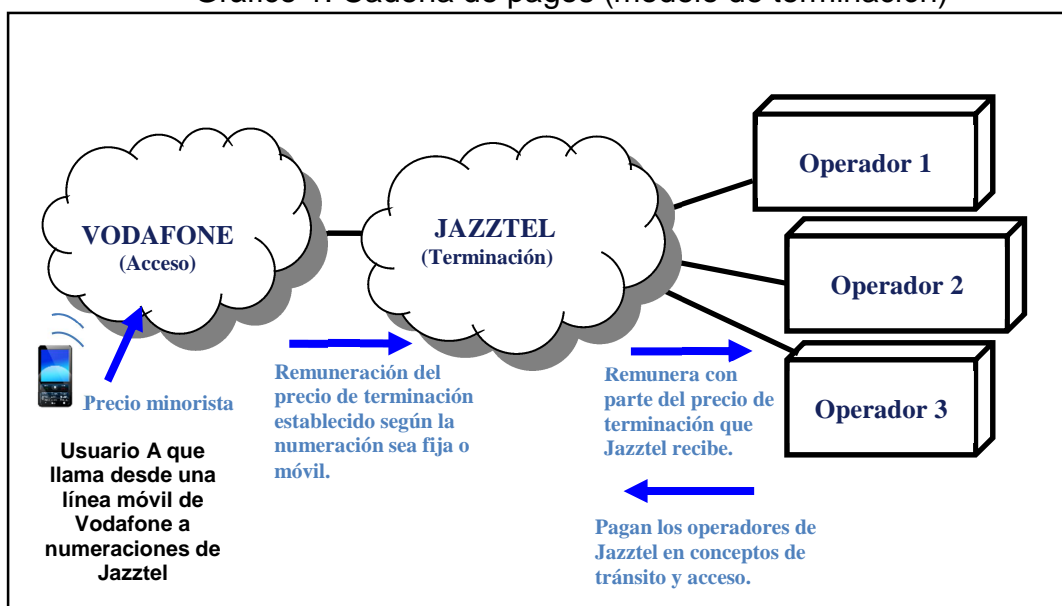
Gráfico 1. Cadena de pagos (modelo de terminación)

VODAFONE
(Acceso)

JAZZTEL
(Terminación)

Operador 1

Operador 2

Operador 3

Precio minorista

Usuario A que llama desde una línea móvil de Vodafone a numeraciones de Jazztel

Remuneración del precio de terminación establecido según la numeración sea fija o móvil.

Remunera con parte del precio de terminación que Jazztel recibe.

Pagan los operadores de Jazztel en conceptos de tránsito y acceso.